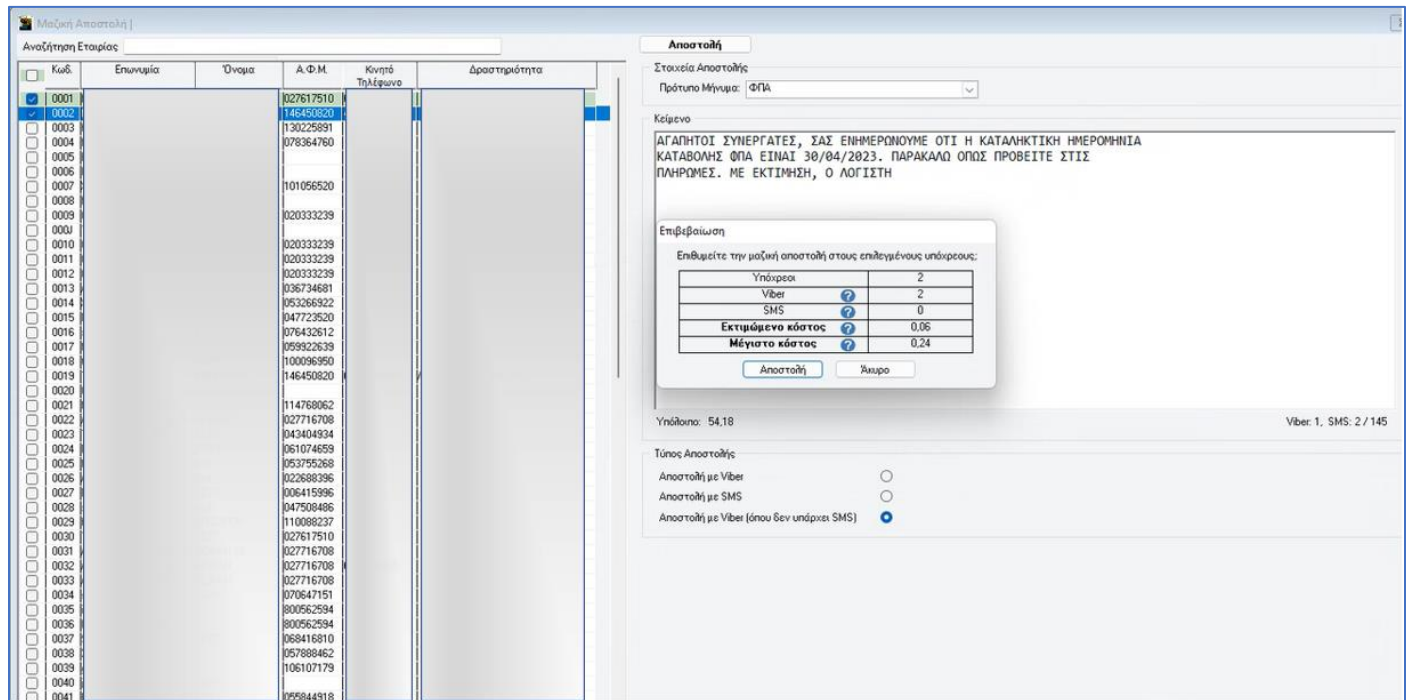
Μαζική Αποστολή |

Αναζήτηση Εταιρίας

| Κωδ. | Επωνυμία | Όνομα | Α.Φ.Μ. | Κινητό Τηλέφωνο | Δραστηριότητα |
|---|---|---|---|---|---|
| 0001 | | | 027617510 | | |
| 0002 | | | 146450820 | | |
| 0003 | | | 130225891 | | |
| 0004 | | | 078364760 | | |
| 0005 | | | | | |
| 0006 | | | | | |
| 0007 | | | 101056520 | | |
| 0008 | | | | | |
| 0009 | | | 020333239 | | |
| 000J | | | | | |
| 0010 | | | 020333239 | | |
| 0011 | | | 020333239 | | |
| 0012 | | | 020333239 | | |
| 0013 | | | 036734681 | | |
| 0014 | | | 053266922 | | |
| 0015 | | | 047723520 | | |
| 0016 | | | 076432612 | | |
| 0017 | | | 059922639 | | |
| 0018 | | | 100096950 | | |
| 0019 | | | 146450820 | | |
| 0020 | | | | | |
| 0021 | | | 114768062 | | |
| 0022 | | | 027716708 | | |
| 0023 | | | 043404934 | | |
| 0024 | | | 061074659 | | |
| 0025 | | | 053755268 | | |
| 0026 | | | 022688396 | | |
| 0027 | | | 006415996 | | |
| 0028 | | | 047508486 | | |
| 0029 | | | 110088237 | | |
| 0030 | | | 027617510 | | |
| 0031 | | | 027716708 | | |
| 0032 | | | 027716708 | | |
| 0033 | | | 027716708 | | |
| 0034 | | | 070647151 | | |
| 0035 | | | 800562594 | | |
| 0036 | | | 800562594 | | |
| 0037 | | | 068416810 | | |
| 0038 | | | 057888462 | | |
| 0039 | | | 106107179 | | |
| 0040 | | | | | |
| 0041 | | | 055844918 | | |

Αποστολή

Στοιχεία Αποστολής
Πρότυπο Μήνυμα: ΦΠΑ

Κείμενο
ΑΓΑΠΗΤΟΙ ΣΥΝΕΡΓΑΤΕΣ, ΣΑΣ ΕΝΗΜΕΡΩΝΟΥΜΕ ΟΤΙ Η ΚΑΤΑΛΗΚΤΙΚΗ ΗΜΕΡΟΜΗΝΙΑ ΚΑΤΑΒΟΛΗΣ ΦΠΑ ΕΙΝΑΙ 30/04/2023. ΠΑΡΑΚΑΛΩ ΟΠΩΣ ΠΡΟΒΕΙΤΕ ΣΤΙΣ ΠΛΗΡΩΜΕΣ. ΜΕ ΕΚΤΙΜΗΣΗ, Ο ΛΟΓΙΣΤΗ

Επιβεβαίωση
Επιθυμείτε την μαζική αποστολή στους επιλεγμένους υπόχρεους;

| Υπόχρεοι | 2 |
|---|---|
| Viber | 2 |
| SMS | 0 |
| Εκτιμώμενο κόστος | 0,06 |
| Μέγιστο κόστος | 0,24 |

Αποστολή Άκυρο

Υπόλοιπο: 54,18
Viber: 1, SMS: 2 / 145

Τύπος Αποστολής
Αποστολή με Viber
Αποστολή με SMS
Αποστολή με Viber (όπου δεν υπάρχει SMS)